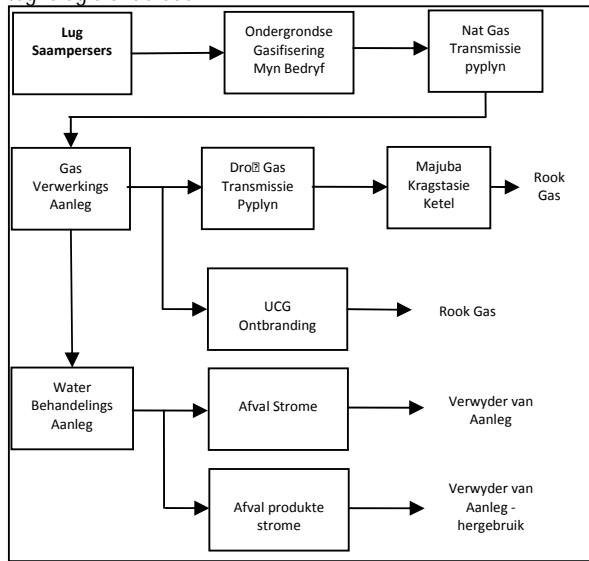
Lug Saampersers

Ondergrondse Gasifisering Myn Bedryf

Nat Gas Transmissie pyplyn

Gas Verwerkings Aanleg

Dro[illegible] Gas Transmissie Pyplyn

Majuba Kragstasie Ketel

Rook Gas

UCG Ontbranding

Rook Gas

Water Behandelings Aanleg

Afval Strome

Verwyder van Aanleg

Afval produkte strome

Verwyder van Aanleg - hergebruik